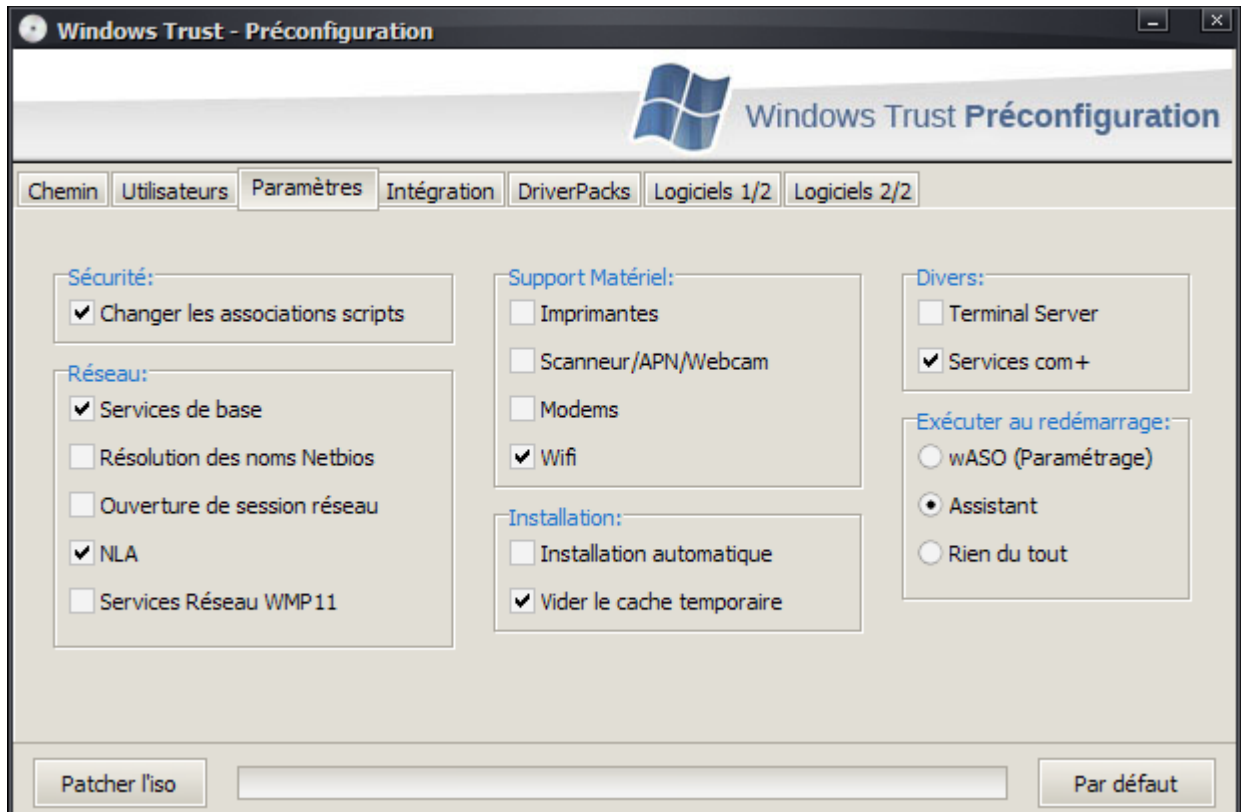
Windows Trust - Préconfiguration

Windows Trust **Préconfiguration**

Chemin | Utilisateurs | Paramètres | Intégration | DriverPacks | Logiciels 1/2 | Logiciels 2/2

Sécurité:
☑ Changer les associations scripts

Réseau:
☑ Services de base
☐ Résolution des noms Netbios
☐ Ouverture de session réseau
☑ NLA
☐ Services Réseau WMP11

Support Matériel:
☐ Imprimantes
☐ Scanneur/APN/Webcam
☐ Modems
☑ Wifi

Installation:
☐ Installation automatique
☑ Vider le cache temporaire

Divers:
☐ Terminal Server
☑ Services com+

Exécuter au redémarrage:
○ wASO (Paramétrage)
◉ Assistant
○ Rien du tout

Patcher l'iso

Par défaut